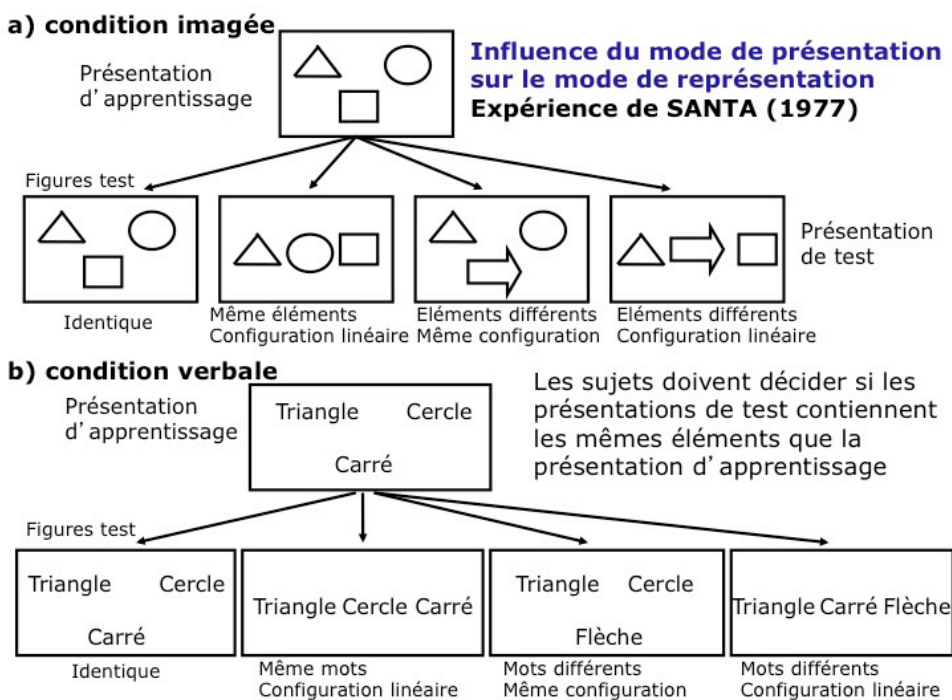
a) condition imagée

Présentation d’apprentissage

Influence du mode de présentation sur le mode de représentation
Expérience de SANTA (1977)

Figures test

Présentation de test

Identique

Même éléments
Configuration linéaire

Eléments différents
Même configuration

Eléments différents
Configuration linéaire

b) condition verbale

Présentation d’apprentissage

Triangle Cercle
Carré

Les sujets doivent décider si les présentations de test contiennent les mêmes éléments que la présentation d’apprentissage

Figures test

Triangle Cercle
Carré

Triangle Cercle Carré

Triangle Cercle
Flèche

Triangle Carré Flèche

Identique

Même mots
Configuration linéaire

Mots différents
Même configuration

Mots différents
Configuration linéaire